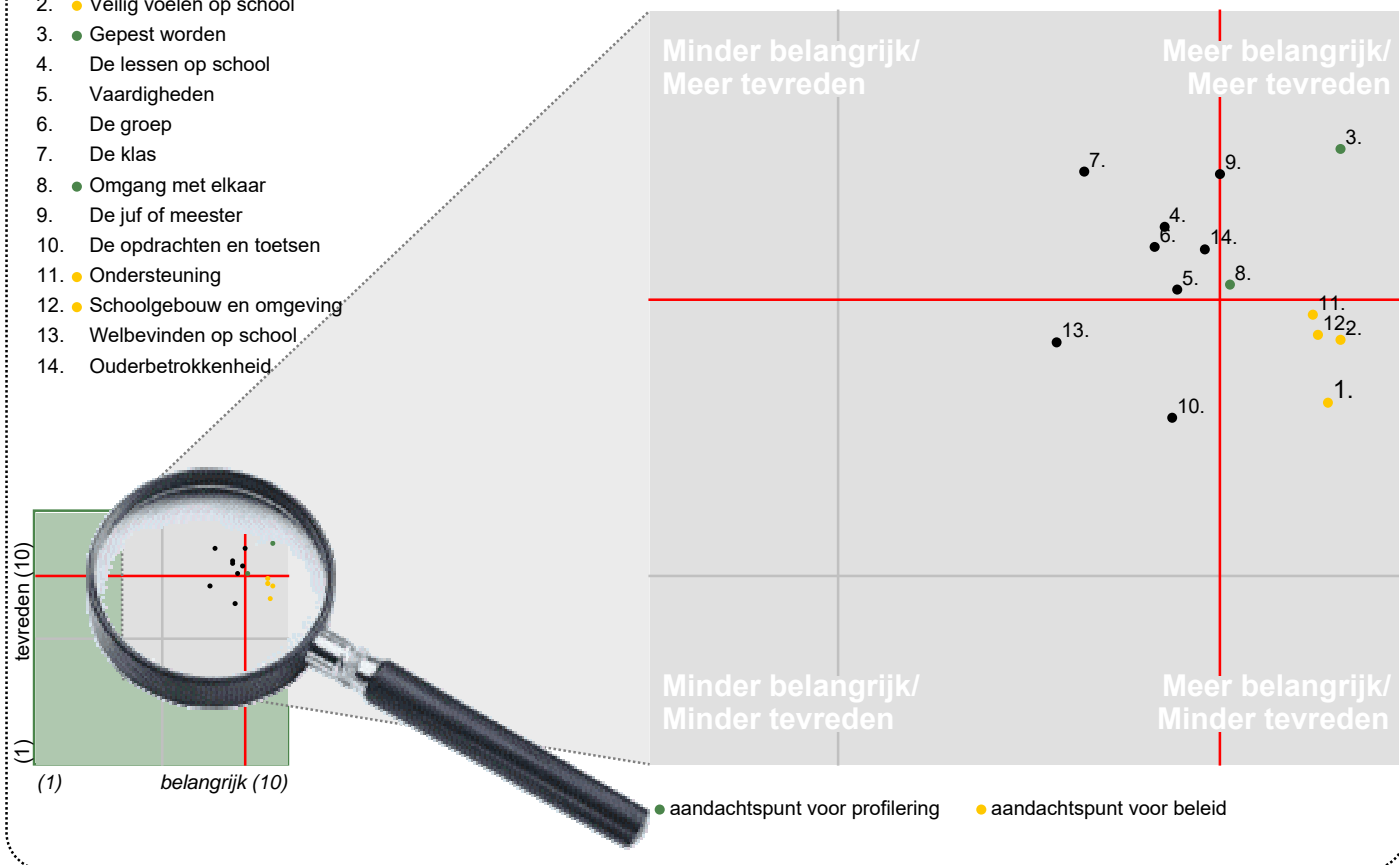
2. Veilig voelen op school
3. Gepest worden
4. De lessen op school
5. Vaardigheden
6. De groep
7. De klas
8. Omgang met elkaar
9. De juf of meester
10. De opdrachten en toetsen
11. Ondersteuning
12. Schoolgebouw en omgeving
13. Welbevinden op school
14. Ouderbetrokkenheid

Minder belangrijk/ Meer tevreden

Meer belangrijk/ Meer tevreden

7.
9.
3.
4.
6.
14.
8.
5.
11.
12.
2.
13.
1.
10.

Minder belangrijk/ Minder tevreden

Meer belangrijk/ Minder tevreden

tevreden (10)
(1)
(1)
belangrijk (10)

aandachtspunt voor profilering
aandachtspunt voor beleid